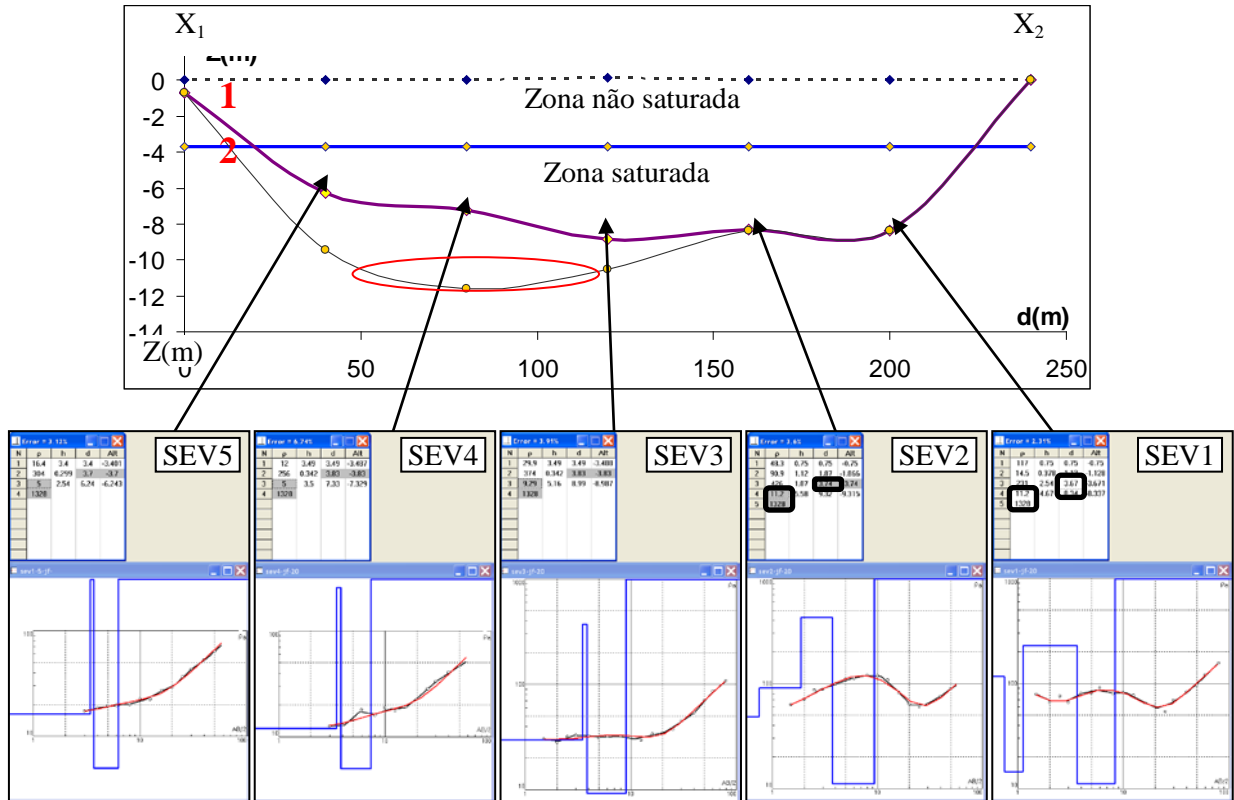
$X_1$

$X_2$

Z(m)

0

-2

-4

-6

-8

-10

-12

-14

1

2

Zona não saturada

Zona saturada

d(m)

Z(m)

0

50

100

150

200

250

Error = 3.13%

| N | ρ | h | d | Alt |
|---|---|---|---|---|
| 1 | 16.4 | 3.4 | 3.4 | -3.401 |
| 2 | 304 | 0.299 | 3.7 | -3.7 |
| 3 | 5 | 2.54 | 6.24 | -6.243 |
| 4 | 1328 | | | |

SEV5

Error = 6.74%

| N | ρ | h | d | Alt |
|---|---|---|---|---|
| 1 | 12 | 3.49 | 3.49 | -3.487 |
| 2 | 256 | 0.342 | 3.83 | -3.83 |
| 3 | 5 | 3.5 | 7.33 | -7.329 |
| 4 | 1328 | | | |

SEV4

Error = 3.91%

| N | ρ | h | d | Alt |
|---|---|---|---|---|
| 1 | 29.9 | 3.49 | 3.49 | -3.488 |
| 2 | 374 | 0.342 | 3.83 | 3.83 |
| 3 | 9.29 | 5.16 | 8.99 | -8.987 |
| 4 | 1328 | | | |

SEV3

Error = 3.6%

| N | ρ | h | d | Alt |
|---|---|---|---|---|
| 1 | 48.3 | 0.75 | 0.75 | -0.75 |
| 2 | 90.9 | 1.12 | 1.87 | -1.866 |
| 3 | 426 | 1.87 | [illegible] | 3.74 |
| 4 | 11.7 | 4.58 | 8.32 | 8.315 |
| 5 | 1328 | | | |

SEV2

Error = 2.31%

| N | ρ | h | d | Alt |
|---|---|---|---|---|
| 1 | 117 | 0.75 | 0.75 | -0.75 |
| 2 | 14.5 | 0.378 | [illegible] | 1.128 |
| 3 | 731 | 2.54 | 2.67 | 0.671 |
| 4 | 11.2 | 4.67 | 8.34 | 8.337 |
| 5 | 1328 | | | |

SEV1

sev1-5-jf

sev4-jf-20

sev3-jf-20

sev2-jf-20

sev1-jf-20

Pa

AB/2

100

10

1

10

100